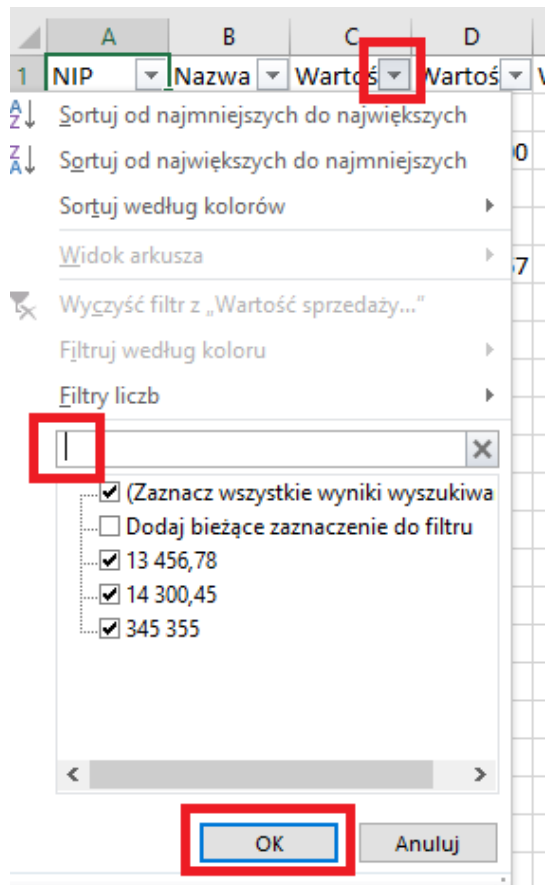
A B C D
1 NIP Nazwa Wartoś Wartoś
Sortuj od najmniejszych do największych
Sortuj od największych do najmniejszych
Sortuj według kolorów
Widok arkusza
Wyczyść filtr z „Wartość sprzedaży..."
Filtruj według koloru
Filtry liczb
(Zaznacz wszystkie wyniki wyszukiwa
Dodaj bieżące zaznaczenie do filtru
13 456,78
14 300,45
345 355
OK
Anuluj